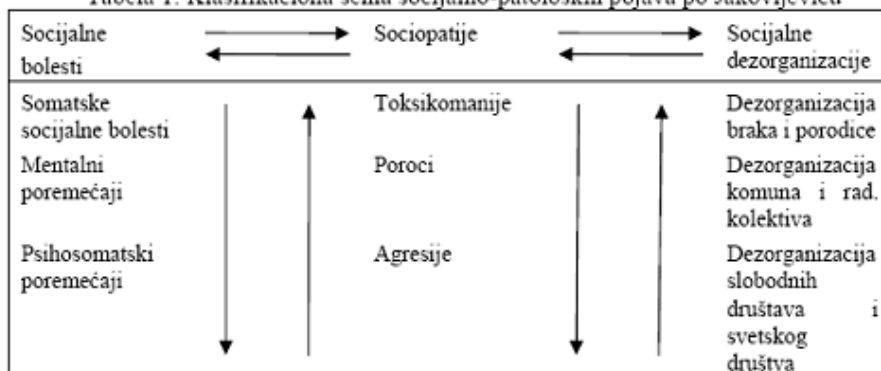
Tabela 1. Klasifikaciona šema socijalno-patoloških pojava po Jakovljeviću

| Socijalne bolesti | Sociopatije | Socijalne dezorganizacije |
|---|---|---|
| Somatske socijalne bolesti | Toksikomanije | Dezorganizacija braka i porodice |
| Mentalni poremećaji | Poroci | Dezorganizacija komuna i rad. kolektiva |
| Psihosomatski poremećaji | Agresije | Dezorganizacija slobodnih društava i svetskog društva |